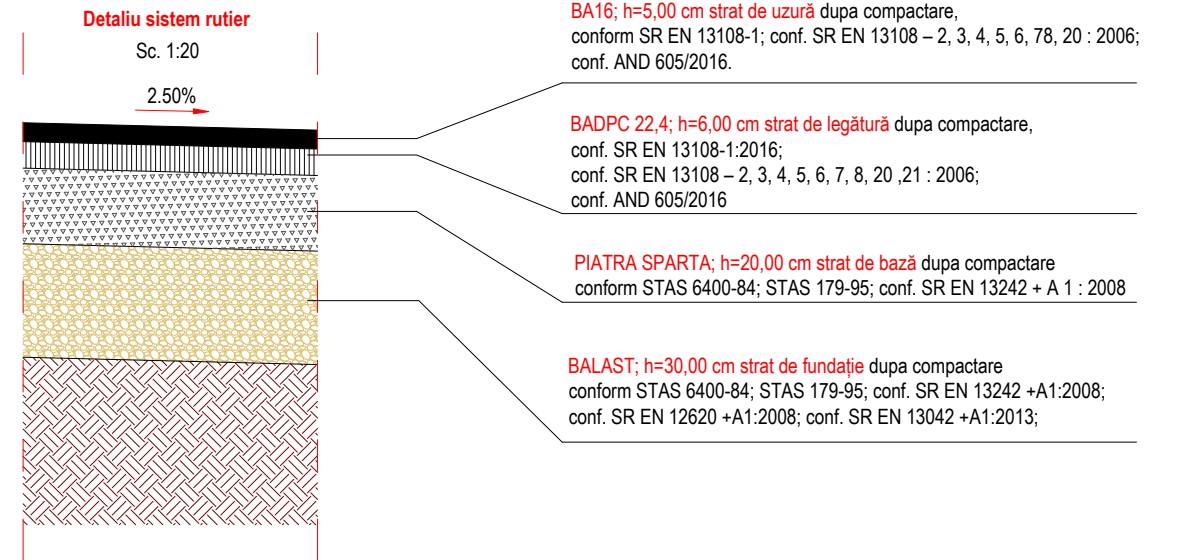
Detaliu sistem rutier

Sc. 1:20

2.50%

BA16; h=5,00 cm strat de uzură dupa compactare, conform SR EN 13108-1; conf. SR EN 13108 – 2, 3, 4, 5, 6, 78, 20 : 2006; conf. AND 605/2016.

BADPC 22,4; h=6,00 cm strat de legătură dupa compactare, conf. SR EN 13108-1:2016; conf. SR EN 13108 – 2, 3, 4, 5, 6, 7, 8, 20 ,21 : 2006; conf. AND 605/2016

PIATRA SPARTA; h=20,00 cm strat de bază dupa compactare conform STAS 6400-84; STAS 179-95; conf. SR EN 13242 + A 1 : 2008

BALAST; h=30,00 cm strat de fundație dupa compactare conform STAS 6400-84; STAS 179-95; conf. SR EN 13242 +A1:2008; conf. SR EN 12620 +A1:2008; conf. SR EN 13042 +A1:2013;